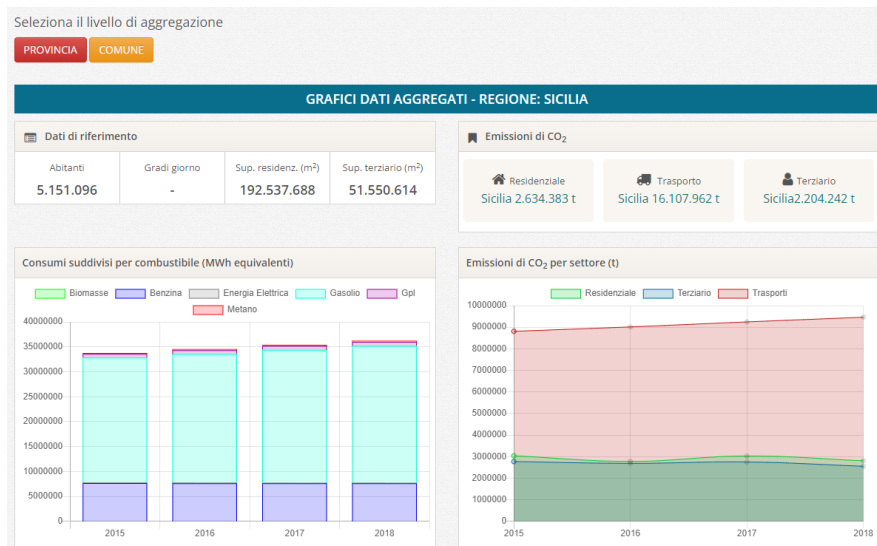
Seleziona il livello di aggregazione

PROVINCIA COMUNE

GRAFICI DATI AGGREGATI - REGIONE: SICILIA

Dati di riferimento

| Abitanti | Gradi giorno | Sup. residenz. ($m^2$) | Sup. terziario ($m^2$) |
|---|---|---|---|
| 5.151.096 | - | 192.537.688 | 51.550.614 |

Emissioni di $CO_2$

Residenziale
Sicilia 2.634.383 t

Trasporto
Sicilia 16.107.962 t

Terziario
Sicilia2.204.242 t

Consumi suddivisi per combustibile (MWh equivalenti)

Biomasse Benzina Energia Elettrica Gasolio Gpl Metano

40000000
35000000
30000000
25000000
20000000
15000000
10000000
5000000
0

2015 2016 2017 2018

Emissioni di $CO_2$ per settore (t)

Residenziale Terziario Trasporti

10000000
9000000
8000000
7000000
6000000
5000000
4000000
3000000
2000000
1000000
0

2015 2016 2017 2018